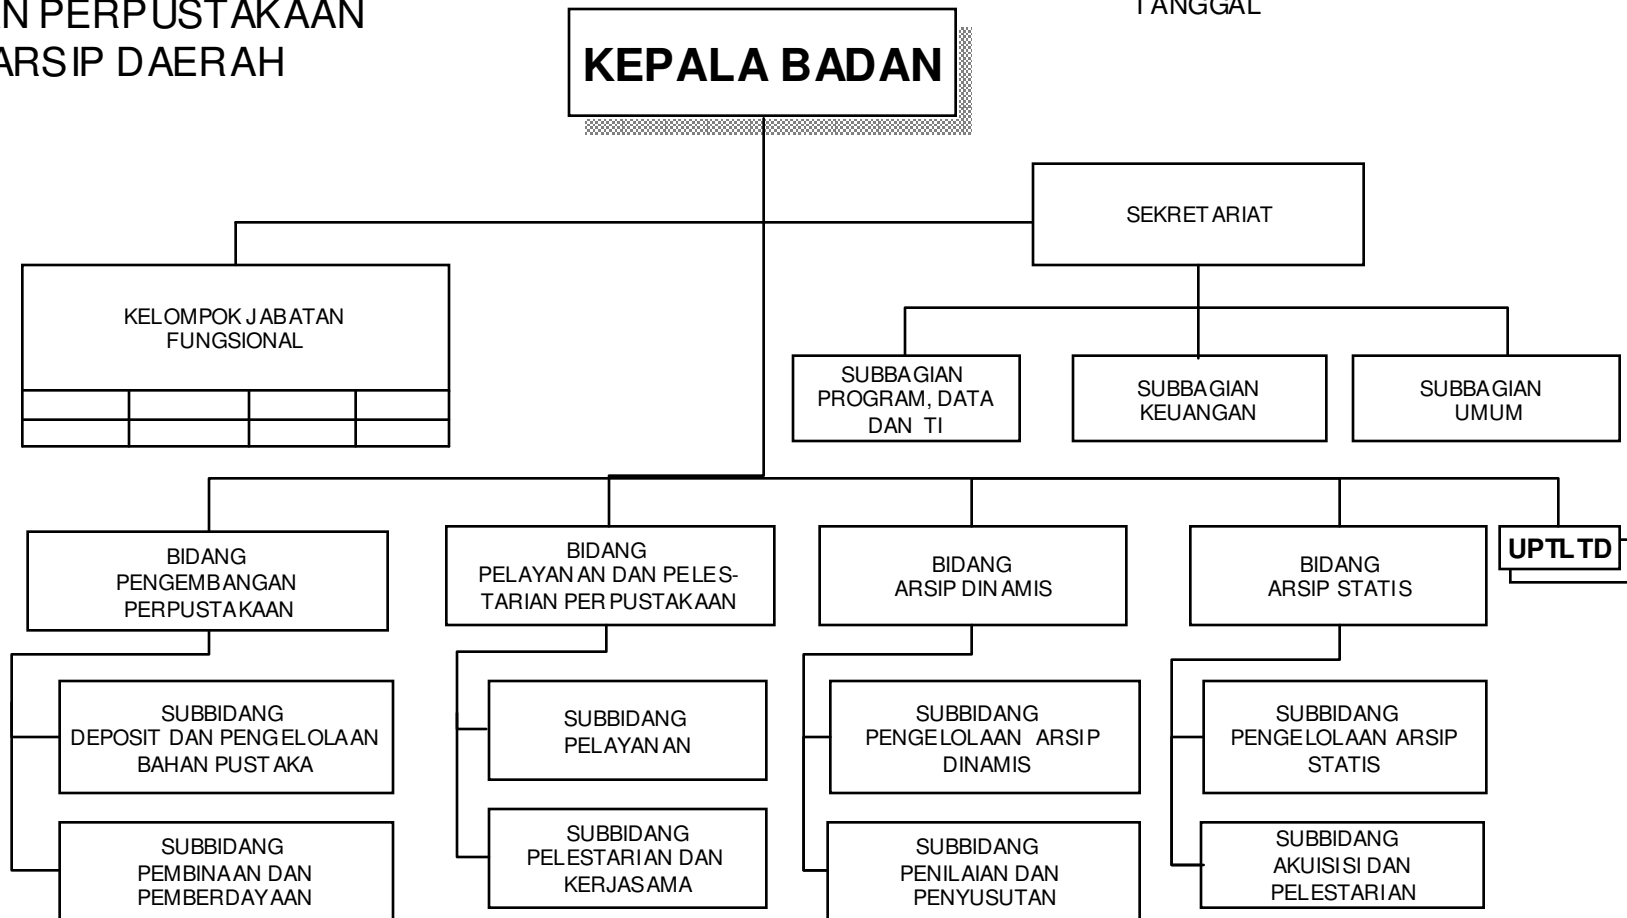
N PERPUSTAKAAN
ARSIP DAERAH

KEPALA BADAN

TANGGAL

SEKRETARIAT

KELOMPOK JABATAN FUNGSIONAL

SUBBAGIAN PROGRAM, DATA DAN TI

SUBBAGIAN KEUANGAN

SUBBAGIAN UMUM

BIDANG PENGEMBANGAN PERPUSTAKAAN

SUBBIDANG DEPOSIT DAN PENGELOLAAN BAHAN PUSTAKA

SUBBIDANG PEMBINAAN DAN PEMBERDAYAAN

BIDANG PELAYANAN DAN PELESTARIAN PERPUSTAKAAN

SUBBIDANG PELAYANAN

SUBBIDANG PELESTARIAN DAN KERJASAMA

BIDANG ARSIP DINAMIS

SUBBIDANG PENGELOLAAN ARSIP DINAMIS

SUBBIDANG PENILAIAN DAN PENYUSUTAN

BIDANG ARSIP STATIS

SUBBIDANG PENGELOLAAN ARSIP STATIS

SUBBIDANG AKUISISI DAN PELESTARIAN

UPTLTD